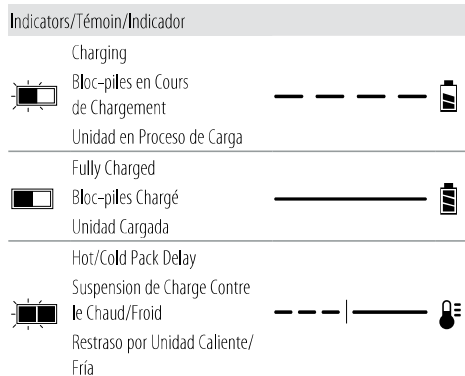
Indicators/Témoin/Indicador

Charging
Bloc-piles en Cours de Chargement
Unidad en Proceso de Carga

Fully Charged
Bloc-piles Chargé
Unidad Cargada

Hot/Cold Pack Delay
Suspension de Charge Contre le Chaud/Froid
Restraso por Unidad Caliente/Fría